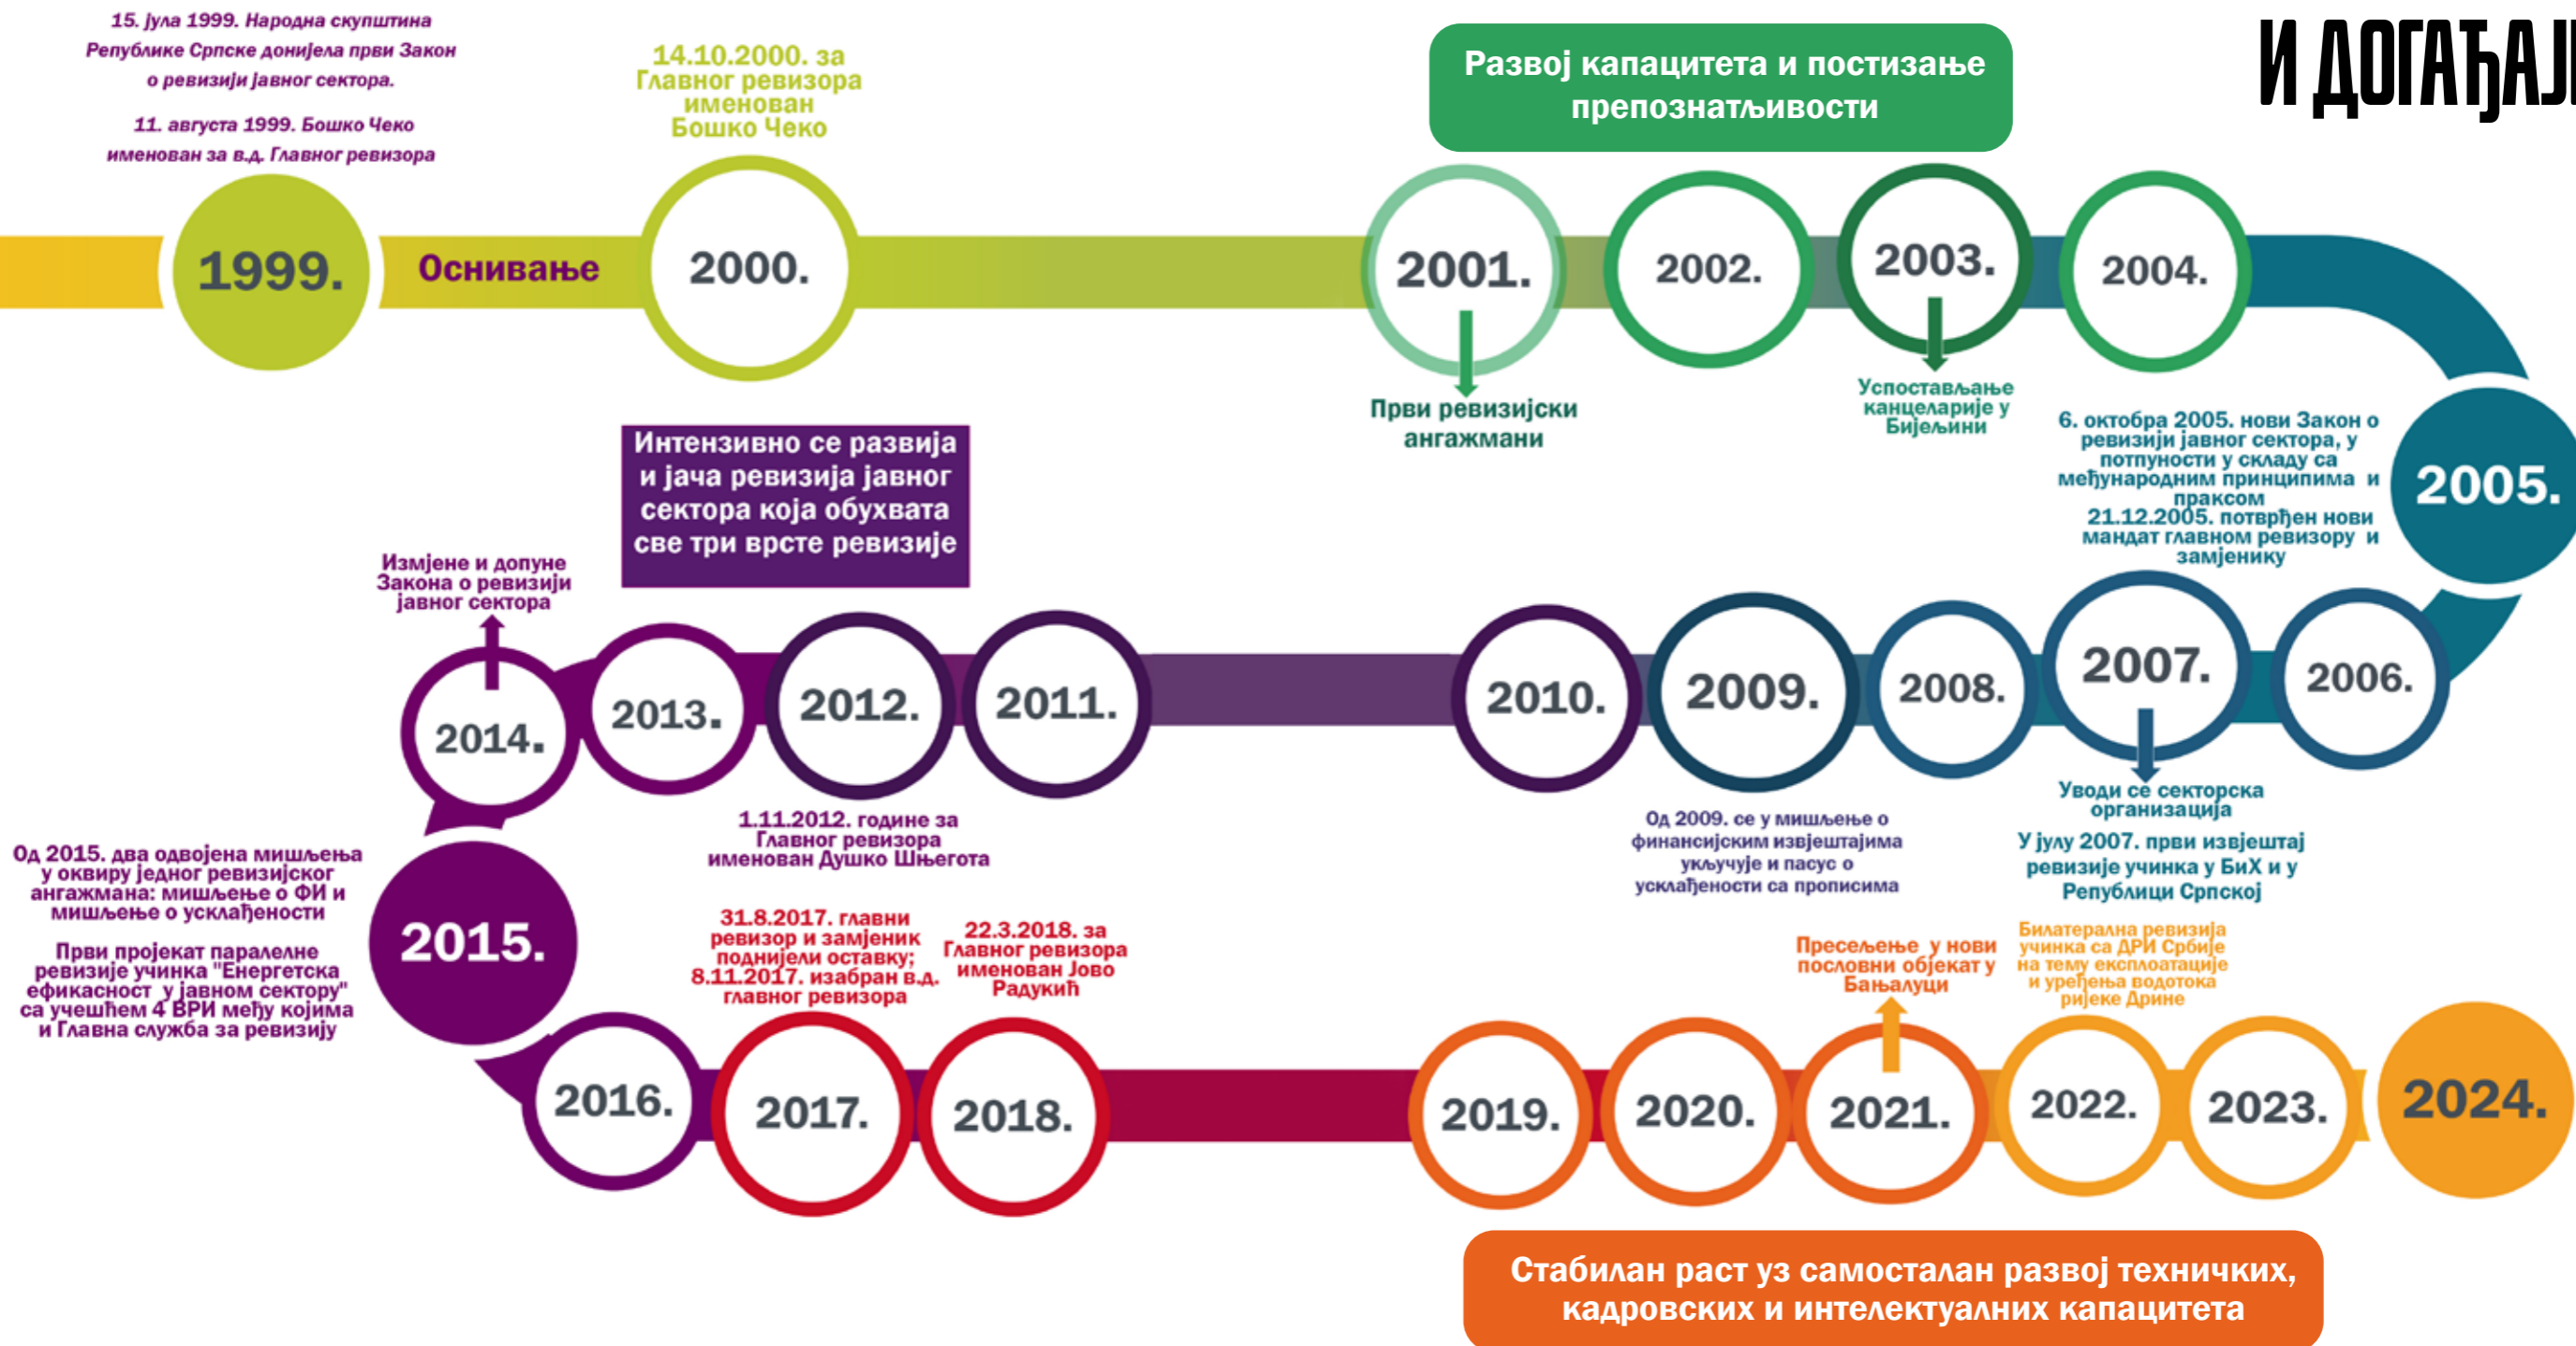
15. јула 1999. Народна скупштина Републике Српске донијела први Закон о ревизији јавног сектора.

11. августа 1999. Бошко Чеко именован за в.д. Главног ревизора

14.10.2000. за Главног ревизора именован Бошко Чеко

Развој капацитета и постизање препознатљивости

И ДОГАЂАЈ

1999.

Оснивање

2000.

2001.

2002.

2003.

2004.

Први ревизијски ангажмани

Успостављање канцеларије у Бијељини

6. октобра 2005. нови Закон о ревизији јавног сектора, у потпуности у складу са међународним принципима и праксом
21.12.2005. потврђен нови мандат главном ревизору и замјенику

2005.

Интензивно се развија и јача ревизија јавног сектора која обухвата све три врсте ревизије

Измјене и допуне Закона о ревизији јавног сектора

2014.

2013.

2012.

2011.

2010.

2009.

2008.

2007.

2006.

1.11.2012. године за Главног ревизора именован Душко Шњегота

Од 2009. се у мишљење о финансијским извјештајима укључује и пасус о усклађености са прописима

Уводи се секторска организација

У јулу 2007. први извјештај ревизије учинка у БиХ и у Републици Српској

Од 2015. два одвојена мишљења у оквиру једног ревизијског ангажмана: мишљење о ФИ и мишљење о усклађености

Први пројекат паралелне ревизије учинка "Енергетска ефикасност у јавном сектору" са учешћем 4 ВРИ међу којима и Главна служба за ревизију

2015.

31.8.2017. главни ревизор и замјеник поднијели оставку; 8.11.2017. изабран в.д. главног ревизора

22.3.2018. за Главног ревизора именован Јово Радукић

Пресељење у нови пословни објекат у Бањалуци

Билатерална ревизија учинка са ДРИ Србије на тему експлоатације и уређења водотока ријеке Дрине

2016.

2017.

2018.

2019.

2020.

2021.

2022.

2023.

2024.

Стабилан раст уз самосталан развој техничких, кадровских и интелектуалних капацитета